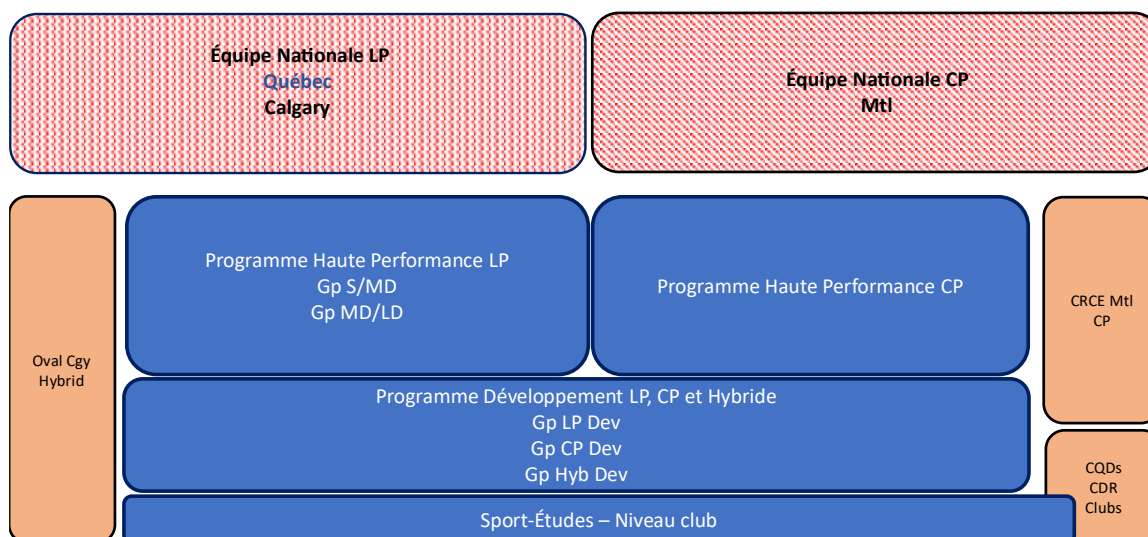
Équipe Nationale LP
Québec
Calgary

Équipe Nationale CP
Mtl

Oval Cgy
Hybrid

Programme Haute Performance LP
Gp S/MD
Gp MD/LD

Programme Haute Performance CP

CRCE Mtl
CP

Programme Développement LP, CP et Hybride
Gp LP Dev
Gp CP Dev
Gp Hyb Dev

CQDs
CDR
Clubs

Sport-Études – Niveau club